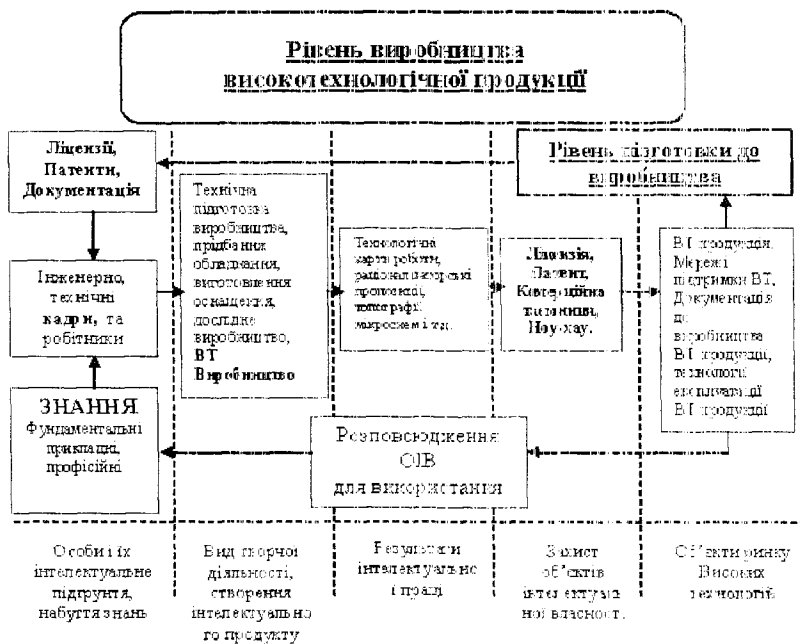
Рівень виробництва високотехнологічної продукції

Ліцензії, Патенти, Документація

Рівень підготовки до виробництва

Технічна підготовка виробництва, придбання обладнання, виготовлення оснащення, дослідне виробництво, ВТ Виробництво

Технологічна карта роботи, раціоналізаторські пропозиції, топографії мікросхем і т.д.

Ліцензія, Патент, Комерційна таємниця, Ноу-хау.

ВТ продукція, Мережі підтримки ВТ, Документація до виробництва ВТ продукції, технології експлуатації ВТ продукції

Інженерно, технічні кадри, та робітники

ЗНАННЯ Фундаментальні прикладні, професійні

Розповсюдження ОІВ для використання

Особистісне інтелектуальне підґрунтя, набуття знань

Вид творчої діяльності, створення інтелектуального продукту

Результати інтелектуальної праці

Захист об'єктів інтелектуальної власності

Об'єкти ринку Високих технологій